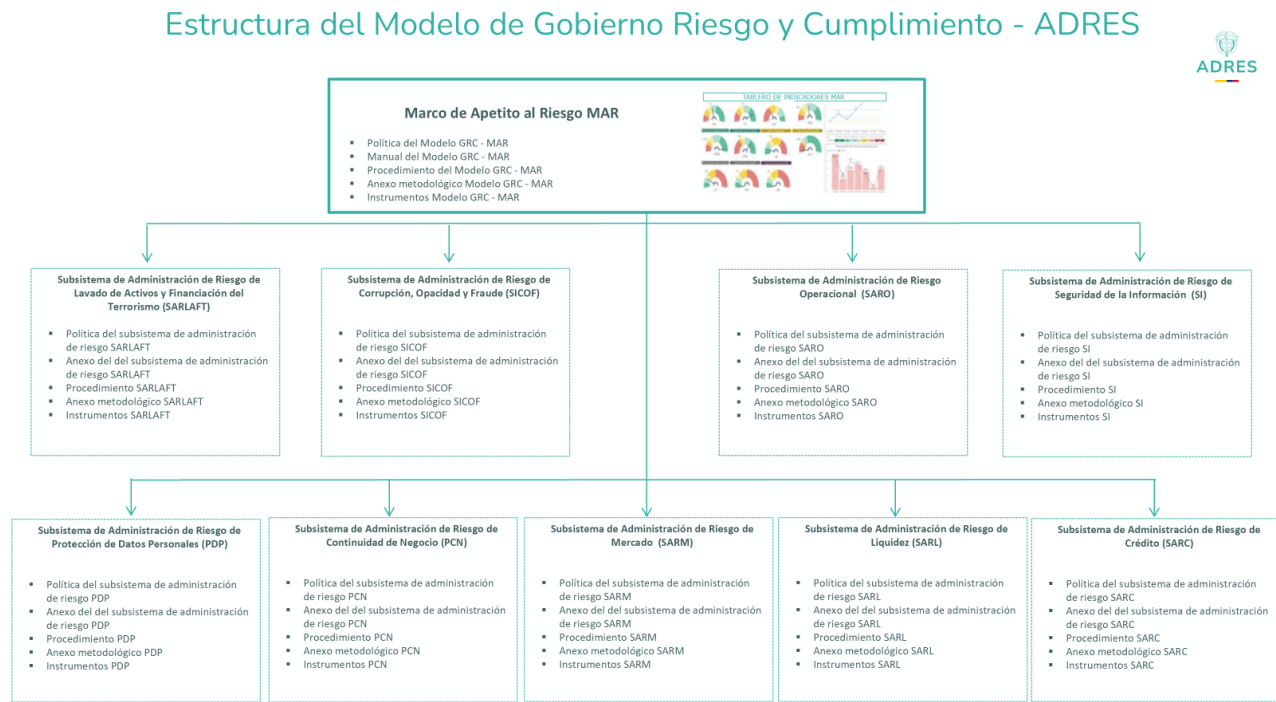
Estructura del Modelo de Gobierno Riesgo y Cumplimiento - ADRES

ADRES

Marco de Apetito al Riesgo MAR

- Política del Modelo GRC - MAR
- Manual del Modelo GRC - MAR
- Procedimiento del Modelo GRC - MAR
- Anexo metodológico Modelo GRC - MAR
- Instrumentos Modelo GRC - MAR

TABLERO DE INDICADORES MAR

Subsistema de Administración de Riesgo de Lavado de Activos y Financiación del Terrorismo (SARLAFT)

- Política del subsistema de administración de riesgo SARLAFT
- Anexo del del subsistema de administración de riesgo SARLAFT
- Procedimiento SARLAFT
- Anexo metodológico SARLAFT
- Instrumentos SARLAFT

Subsistema de Administración de Riesgo de Corrupción, Opacidad y Fraude (SICOF)

- Política del subsistema de administración de riesgo SICOF
- Anexo del del subsistema de administración de riesgo SICOF
- Procedimiento SICOF
- Anexo metodológico SICOF
- Instrumentos SICOF

Subsistema de Administración de Riesgo Operacional (SARO)

- Política del subsistema de administración de riesgo SARO
- Anexo del del subsistema de administración de riesgo SARO
- Procedimiento SARO
- Anexo metodológico SARO
- Instrumentos SARO

Subsistema de Administración de Riesgo de Seguridad de la Información (SI)

- Política del subsistema de administración de riesgo SI
- Anexo del del subsistema de administración de riesgo SI
- Procedimiento SI
- Anexo metodológico SI
- Instrumentos SI

Subsistema de Administración de Riesgo de Protección de Datos Personales (PDP)

- Política del subsistema de administración de riesgo PDP
- Anexo del del subsistema de administración de riesgo PDP
- Procedimiento PDP
- Anexo metodológico PDP
- Instrumentos PDP

Subsistema de Administración de Riesgo de Continuidad de Negocio (PCN)

- Política del subsistema de administración de riesgo PCN
- Anexo del del subsistema de administración de riesgo PCN
- Procedimiento PCN
- Anexo metodológico PCN
- Instrumentos PCN

Subsistema de Administración de Riesgo de Mercado (SARM)

- Política del subsistema de administración de riesgo SARM
- Anexo del del subsistema de administración de riesgo SARM
- Procedimiento SARM
- Anexo metodológico SARM
- Instrumentos SARM

Subsistema de Administración de Riesgo de Liquidez (SARL)

- Política del subsistema de administración de riesgo SARL
- Anexo del del subsistema de administración de riesgo SARL
- Procedimiento SARL
- Anexo metodológico SARL
- Instrumentos SARL

Subsistema de Administración de Riesgo de Crédito (SARC)

- Política del subsistema de administración de riesgo SARC
- Anexo del del subsistema de administración de riesgo SARC
- Procedimiento SARC
- Anexo metodológico SARC
- Instrumentos SARC